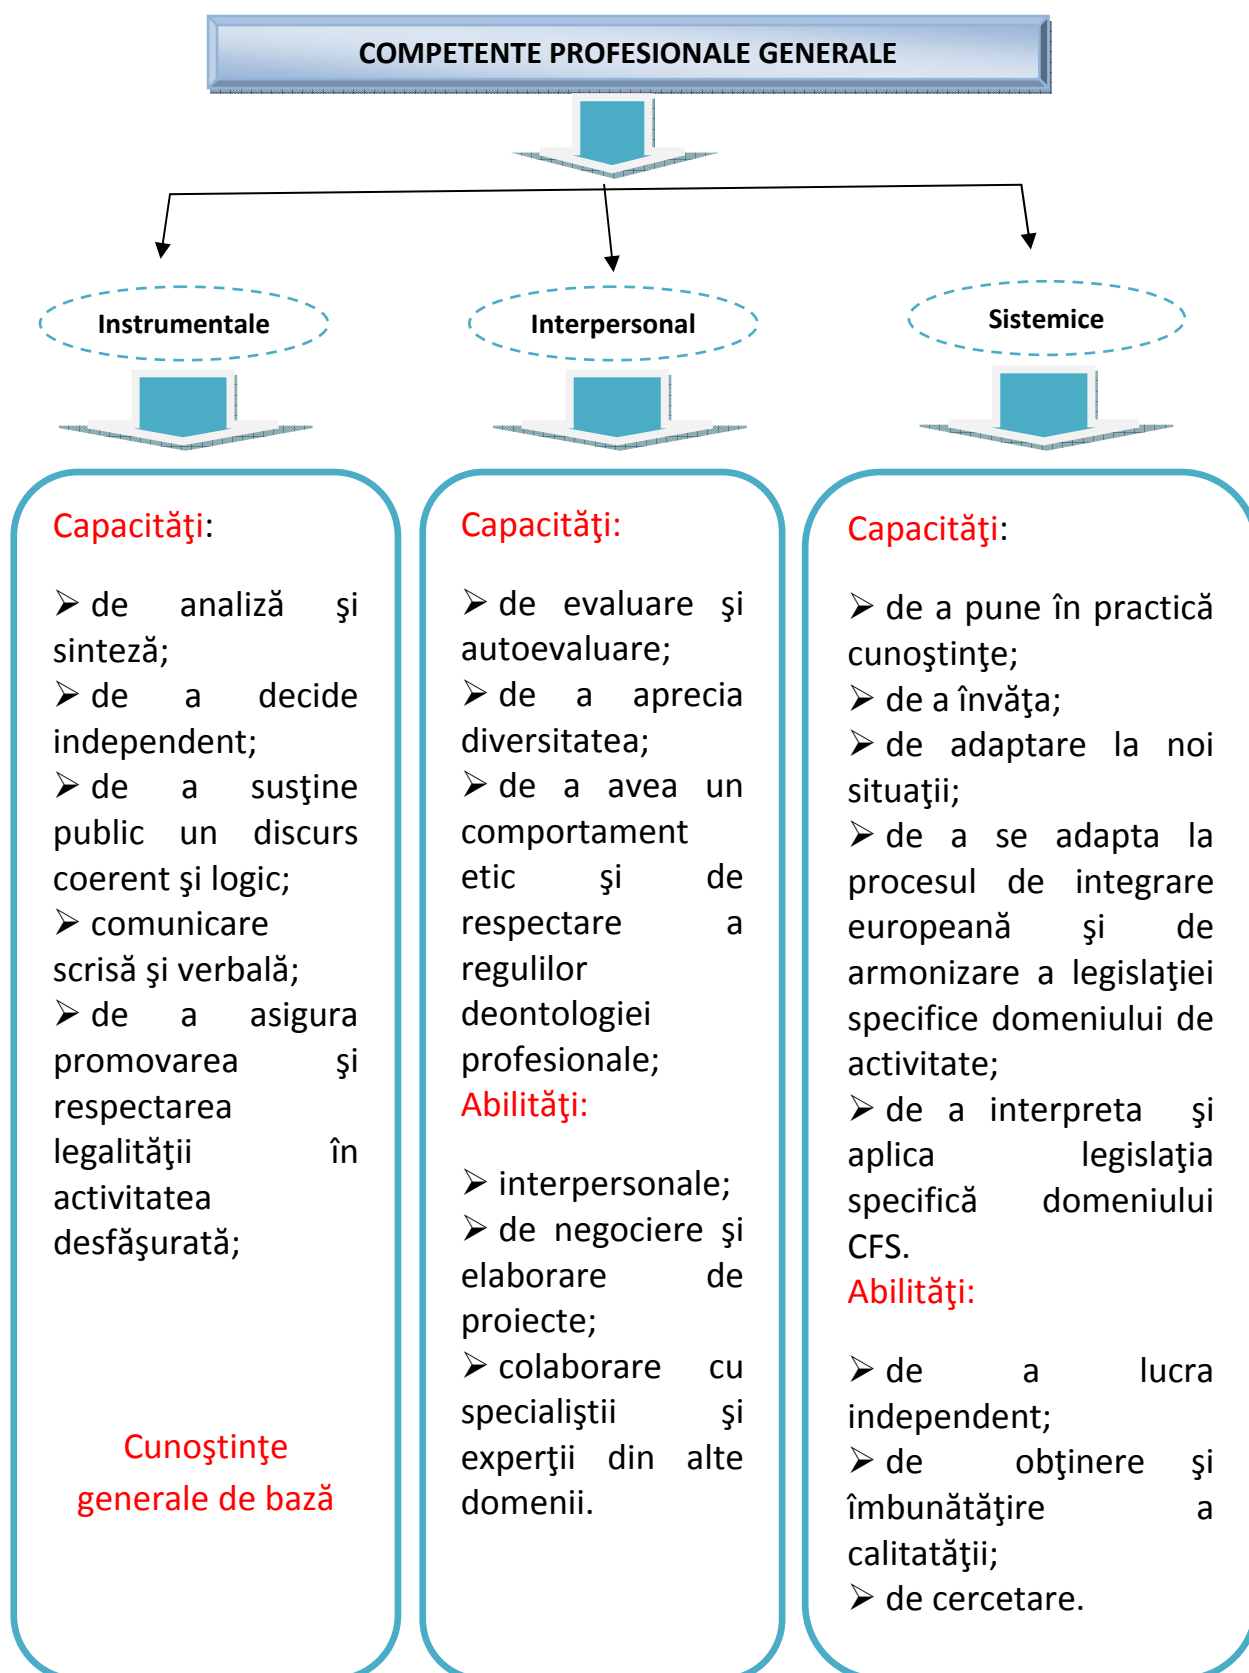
COMPETENTE PROFESIONALE GENERALE

Instrumentale

Interpersonal

Sistemice

Capacităţi:

➢ de analiză şi sinteză;
➢ de a decide independent;
➢ de a susţine public un discurs coerent şi logic;
➢ comunicare scrisă şi verbală;
➢ de a asigura promovarea şi respectarea legalităţii în activitatea desfăşurată;

Cunoştinţe generale de bază

Capacităţi:

➢ de evaluare şi autoevaluare;
➢ de a aprecia diversitatea;
➢ de a avea un comportament etic şi de respectare a regulilor deontologiei profesionale;

Abilităţi:

➢ interpersonale;
➢ de negociere şi elaborare de proiecte;
➢ colaborare cu specialiştii şi experţii din alte domenii.

Capacităţi:

➢ de a pune în practică cunoştinţe;
➢ de a învăţa;
➢ de adaptare la noi situaţii;
➢ de a se adapta la procesul de integrare europeană şi de armonizare a legislaţiei specifice domeniului de activitate;
➢ de a interpreta şi aplica legislaţia specifică domeniului CFS.

Abilităţi:

➢ de a lucra independent;
➢ de obţinere şi îmbunătăţire a calităţii;
➢ de cercetare.